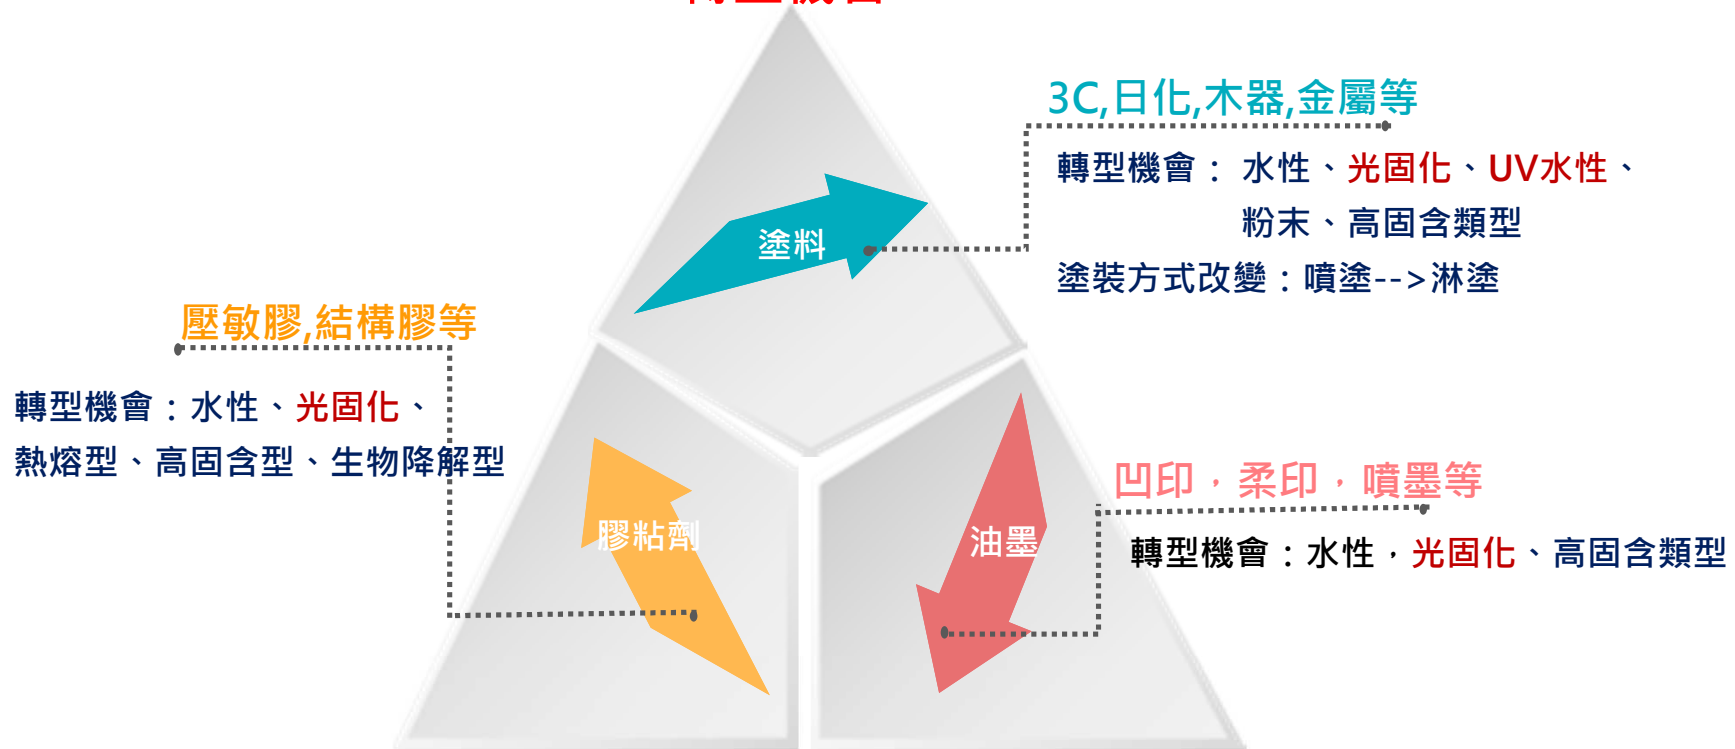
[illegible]

3C,日化,木器,金屬等

轉型機會： 水性、光固化、UV水性、粉末、高固含類型

塗裝方式改變：噴塗-->淋塗

塗料

壓敏膠,結構膠等

轉型機會：水性、光固化、熱熔型、高固含型、生物降解型

膠粘劑

油墨

凹印，柔印，噴墨等

轉型機會：水性，光固化、高固含類型